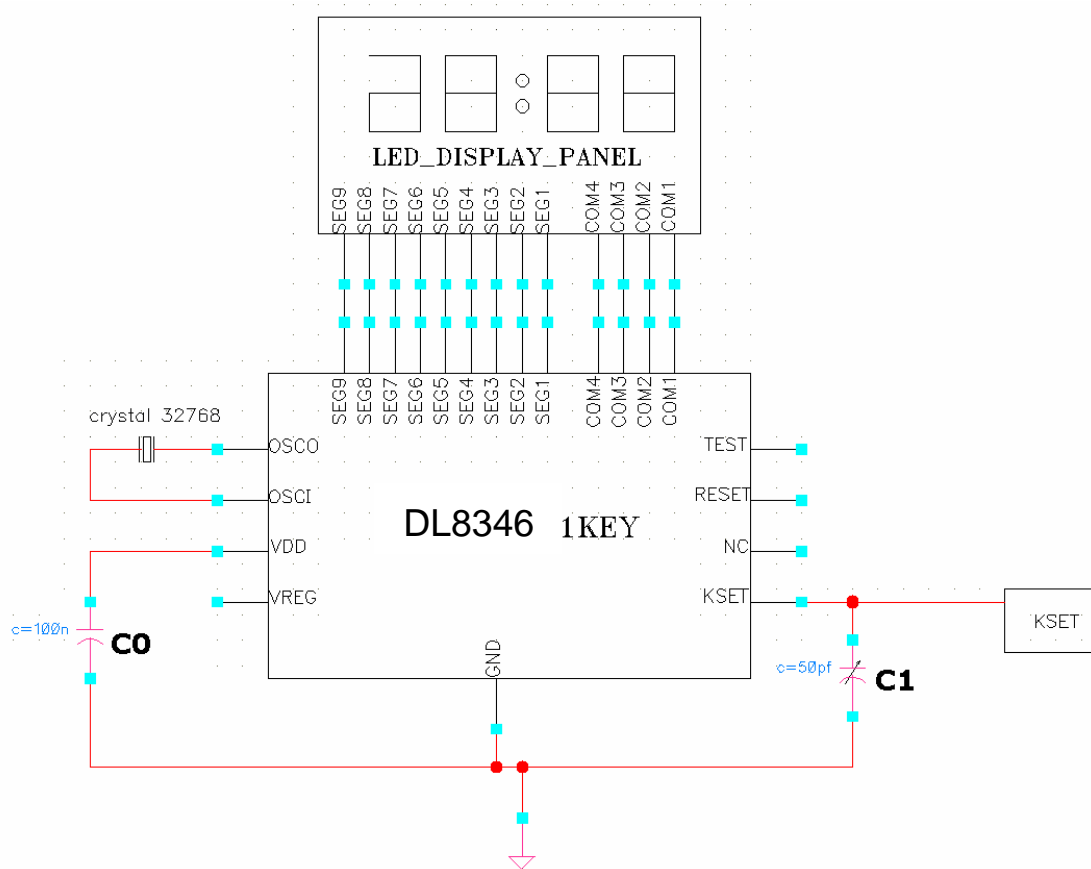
LED_DISPLAY_PANEL

SEG9 SEG8 SEG7 SEG6 SEG5 SEG4 SEG3 SEG2 SEG1 COM4 COM3 COM2 COM1

SEG9 SEG8 SEG7 SEG6 SEG5 SEG4 SEG3 SEG2 SEG1 COM4 COM3 COM2 COM1

crystal 32768

OSCO
OSCI
VDD
VREG

DL8346 1KEY

TEST
RESET
NC
KSET

KSET

c=100n
C0

GND

c=50pf
C1